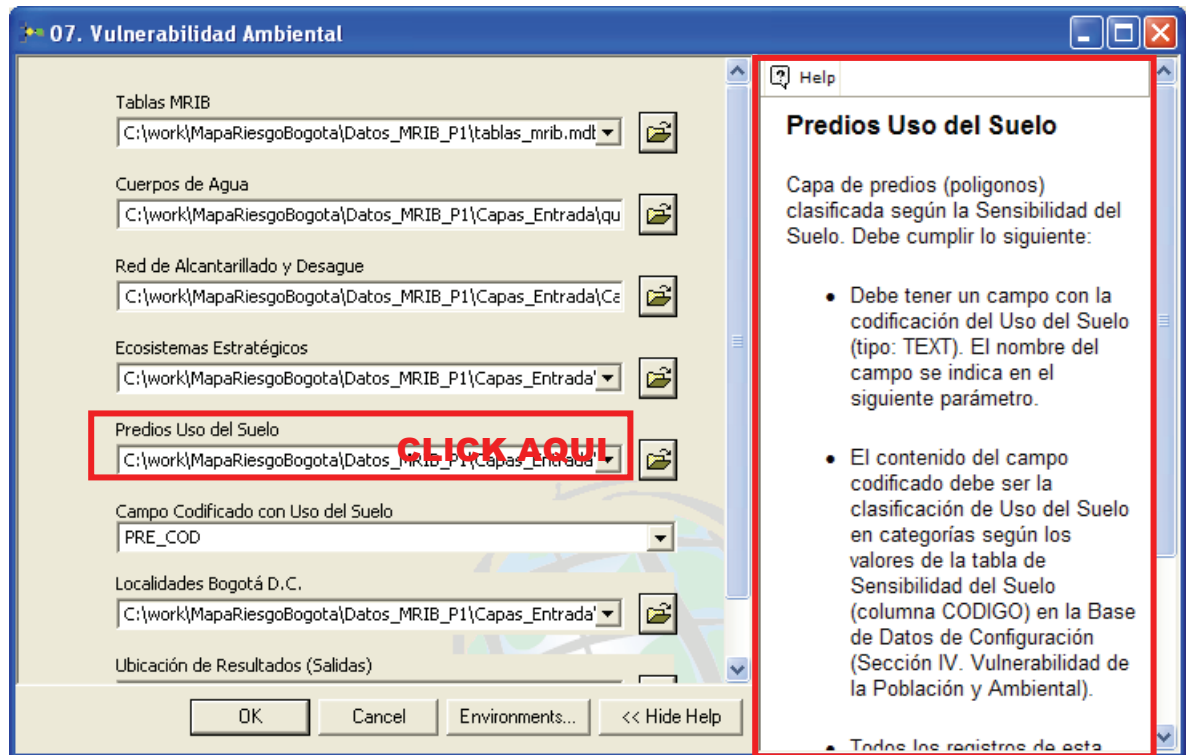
07. Vulnerabilidad Ambiental

Tablas MRIB
C:\work\MapaRiesgoBogota\Datos_MRIB_P1\tablas_mrib.mdb

Cuerpos de Agua
C:\work\MapaRiesgoBogota\Datos_MRIB_P1\Capas_Entrada\qu

Red de Alcantarillado y Desague
C:\work\MapaRiesgoBogota\Datos_MRIB_P1\Capas_Entrada\Ca

Ecosistemas Estratégicos
C:\work\MapaRiesgoBogota\Datos_MRIB_P1\Capas_Entrada'

Predios Uso del Suelo
C:\work\MapaRiesgoBogota\Datos_MRIB_P1\Capas_Entrada'
CLICK AQUI

Campo Codificado con Uso del Suelo
PRE_COD

Localidades Bogotá D.C.
C:\work\MapaRiesgoBogota\Datos_MRIB_P1\Capas_Entrada'

Ubicación de Resultados (Salidas)

OK Cancel Environments... << Hide Help

Help

Predios Uso del Suelo

Capa de predios (poligonos) clasificada según la Sensibilidad del Suelo. Debe cumplir lo siguiente:

• Debe tener un campo con la codificación del Uso del Suelo (tipo: TEXT). El nombre del campo se indica en el siguiente parámetro.

• El contenido del campo codificado debe ser la clasificación de Uso del Suelo en categorías según los valores de la tabla de Sensibilidad del Suelo (columna CODIGO) en la Base de Datos de Configuración (Sección IV. Vulnerabilidad de la Población y Ambiental).

• Todos los registros de esta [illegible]